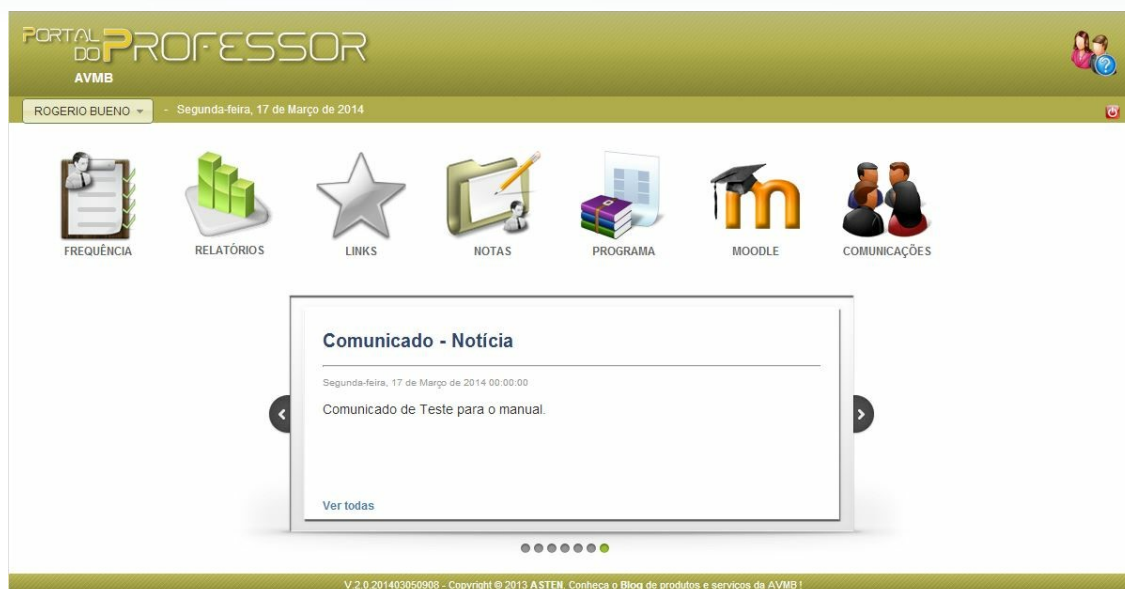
PORTAL DO PROFESSOR
AVMB

ROGERIO BUENO ▾ - Segunda-feira, 17 de Março de 2014

FREQUÊNCIA
RELATÓRIOS
LINKS
NOTAS
PROGRAMA
MOODLE
COMUNICAÇÕES

Comunicado - Notícia

Segunda-feira, 17 de Março de 2014 00:00:00

Comunicado de Teste para o manual.

Ver todas

V.2.0.201403050908 - Copyright © 2013 ASTEN. Conheça o Blog de produtos e serviços da AVMB!